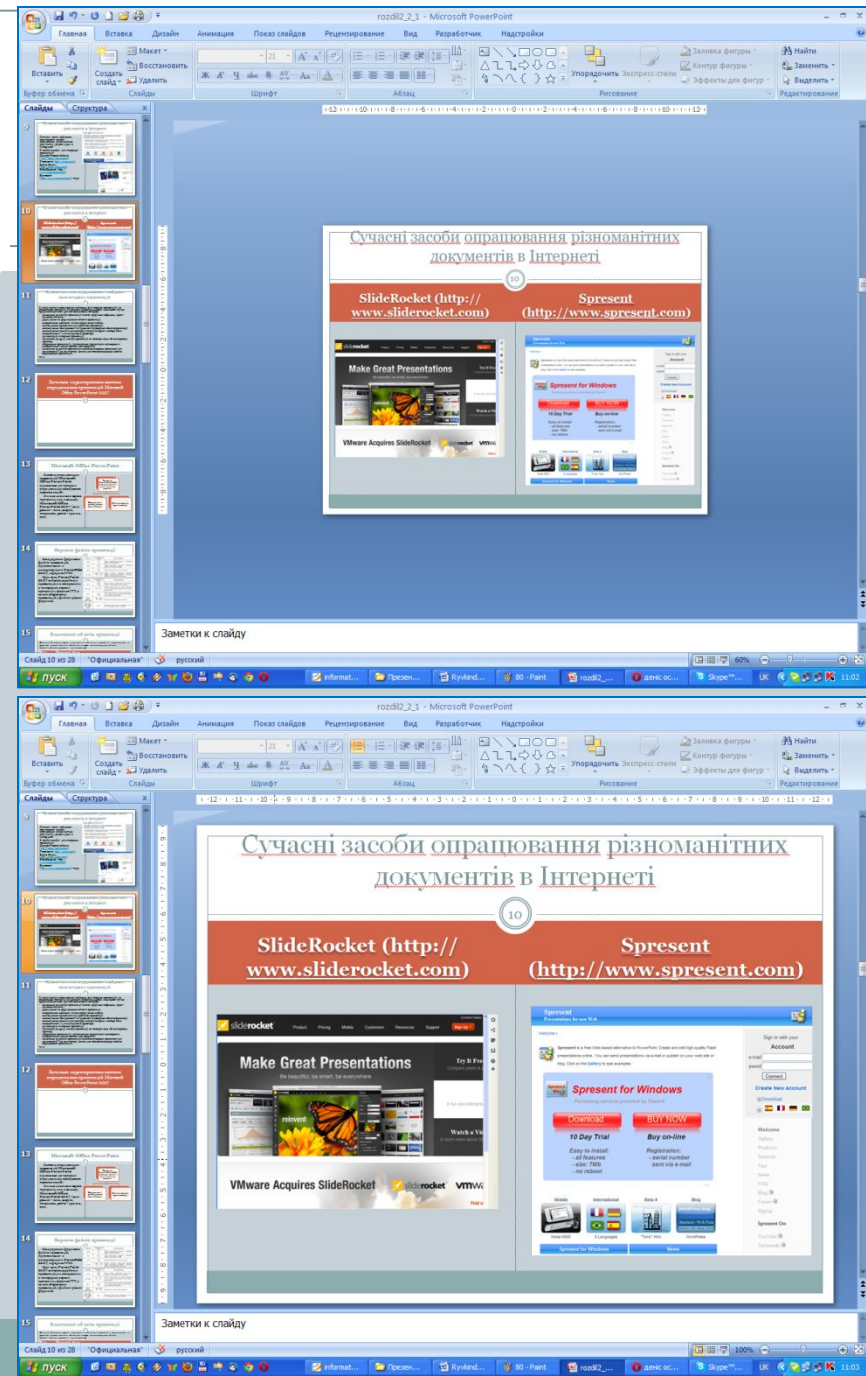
rozdil2_2_1 - Microsoft PowerPoint

Главная Вставка Дизайн Анимация Показ слайдов Рецензирование Вид Разработчик Надстройки

Вставить Создать слайд Макет Восстановить Удалить Буфер обмена Слайды Шрифт Абзац Рисование Упорядочить Экспресс-стили Заливка фигуры Контур фигуры Эффекты для фигур Найти Заменить Выделить Редактирование

Слайды Структура

10 11 12 13 14 15

Сучасні засоби опрацювання різноманітних документів в Інтернеті

10

SlideRocket (http:// www.sliderocket.com)

Spresent (http://www.spresent.com)

Make Great Presentations

VMware Acquires SlideRocket

Spresent for Windows

10 Day Trial

Buy on-line

Заметки к слайду

Слайд 10 из 28 "Официальная" русский

пуск informat... Презен... Ryvkind... 80 - Paint rozdil2_... деніс ос... Skype™... UK 11:02

rozdil2_2_1 - Microsoft PowerPoint

Главная Вставка Дизайн Анимация Показ слайдов Рецензирование Вид Разработчик Надстройки

Вставить Создать слайд Макет Восстановить Удалить Буфер обмена Слайды Шрифт Абзац Рисование Упорядочить Экспресс-стили Заливка фигуры Контур фигуры Эффекты для фигур Найти Заменить Выделить Редактирование

Слайды Структура

Сучасні засоби опрацювання різноманітних документів в Інтернеті

10

SlideRocket (http:// www.sliderocket.com)

Spresent (http://www.spresent.com)

sliderocket Product Pricing Mobile Customers Resources Support

Make Great Presentations

Be beautiful, be smart, be everywhere

Try It Free

Watch a Vid

VMware Acquires SlideRocket

Spresent Presentations for the Web

Spresent for Windows

Download BUY NOW

10 Day Trial

Buy on-line

Easy to install: - all features - size: 7Mb - no reboot

Registration: - serial number sent via e-mail

Sign in with your Account

Connect

Create New Account

Welcome

Mobile International Beta 4 Blog

Spresent for Windows News

Заметки к слайду

Слайд 10 из 28 "Официальная" русский 100%

пуск informat... Презен... Ryvkind... 80 - Paint rozdil2_... деніс ос... Skype™... UK 11:03